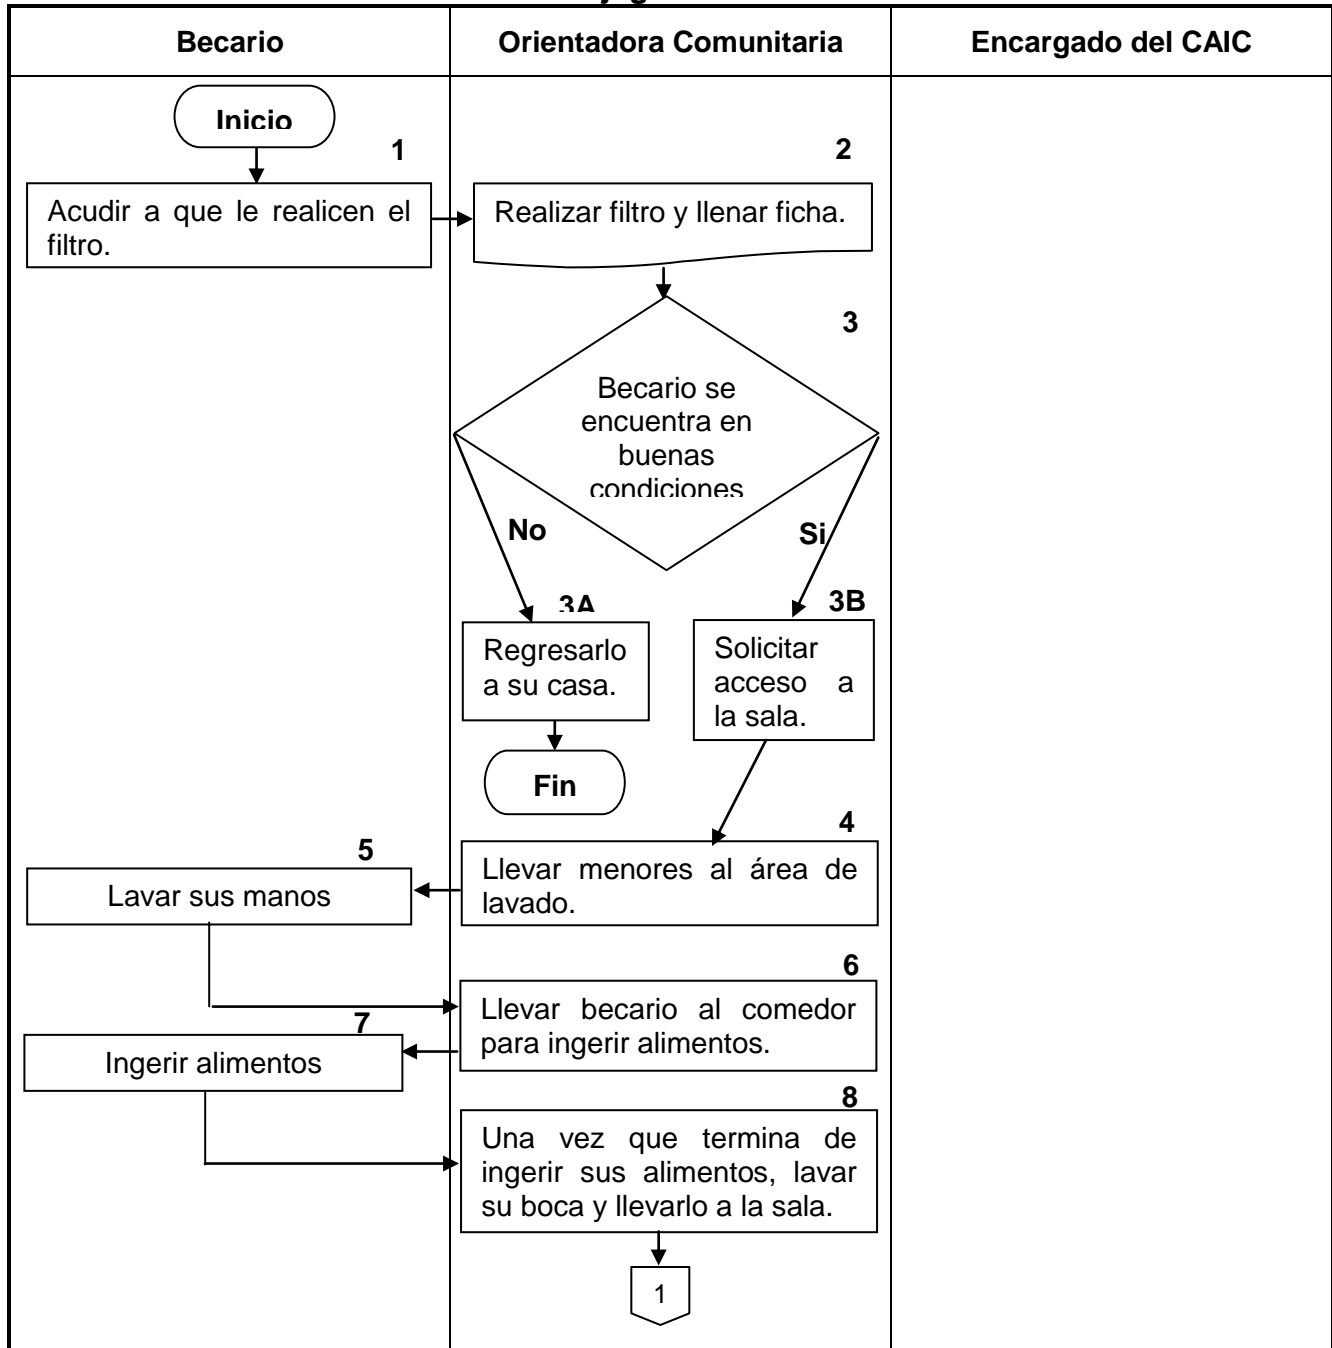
| Becario | Orientadora Comunitaria | Encargado del CAIC |
|---|---|---|

Inicio

1

Acudir a que le realicen el filtro.

2

Realizar filtro y llenar ficha.

3

Becario se encuentra en buenas condiciones

No

Si

3A

Regresarlo a su casa.

Fin

3B

Solicitar acceso a la sala.

4

Llevar menores al área de lavado.

5

Lavar sus manos

6

Llevar becario al comedor para ingerir alimentos.

7

Ingerir alimentos

8

Una vez que termina de ingerir sus alimentos, lavar su boca y llevarlo a la sala.

1